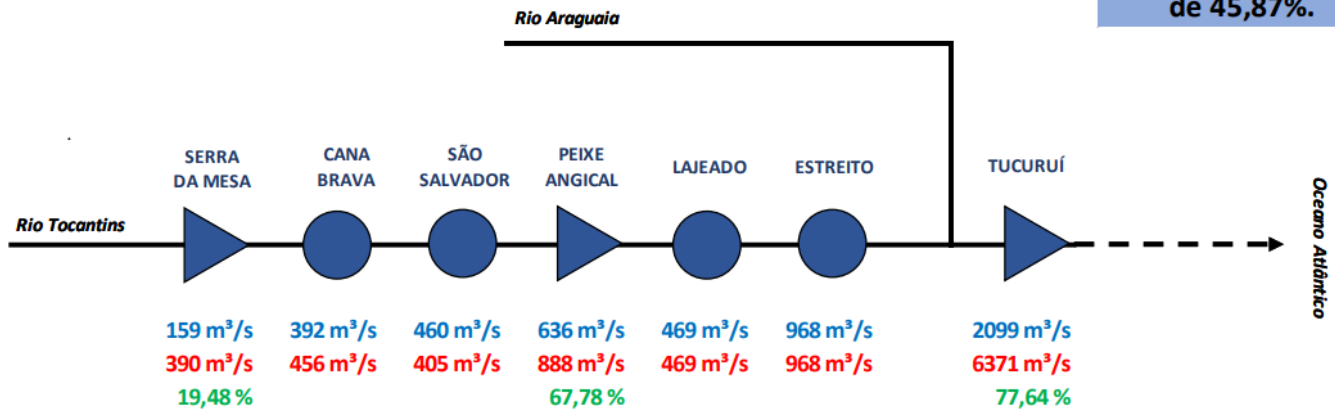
de 45,87%.

Rio Araguaia

Rio Tocantins

SERRA DA MESA

CANA BRAVA

SÃO SALVADOR

PEIXE ANGICAL

LAJEADO

ESTREITO

TUCURUÍ

Oceano Atlântico

159 m³/s
390 m³/s
19,48 %

392 m³/s
456 m³/s

460 m³/s
405 m³/s

636 m³/s
888 m³/s
67,78 %

469 m³/s
469 m³/s

968 m³/s
968 m³/s

2099 m³/s
6371 m³/s
77,64 %